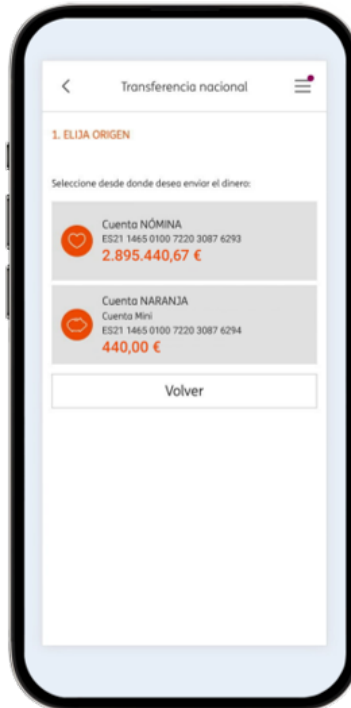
<

Transferencia nacional

1. ELIJA ORIGEN

Seleccione desde donde desea enviar el dinero:

Cuenta NÓMINA
ES21 1465 0100 7220 3087 6293
2.895.440,67 €

Cuenta NARANJA
Cuenta Mini
ES21 1465 0100 7220 3087 6294
440,00 €

Volver